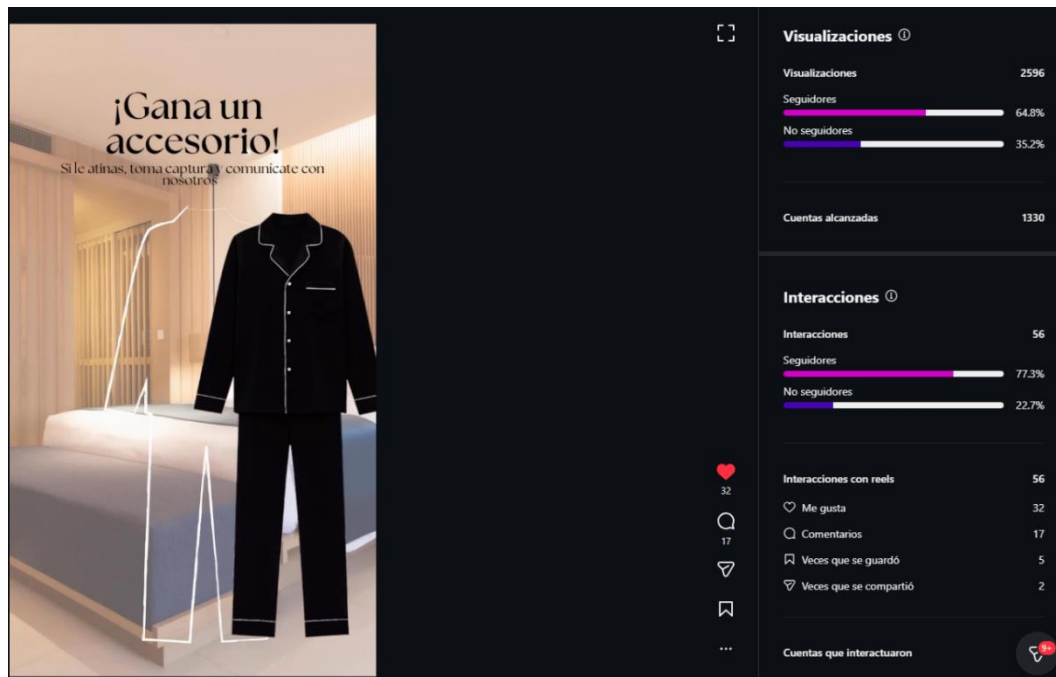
¡Gana un accesorio!

Si le atinas, toma captura y comunícate con nosotros

32

17

...

Visualizaciones ⓘ

Visualizaciones 2596

Seguidores 64.8%

No seguidores 35.2%

Cuentas alcanzadas 1330

Interacciones ⓘ

Interacciones 56

Seguidores 77.3%

No seguidores 22.7%

Interacciones con reels 56

Me gusta 32

Comentarios 17

Veces que se guardó 5

Veces que se compartió 2

Cuentas que interactuaron

9+